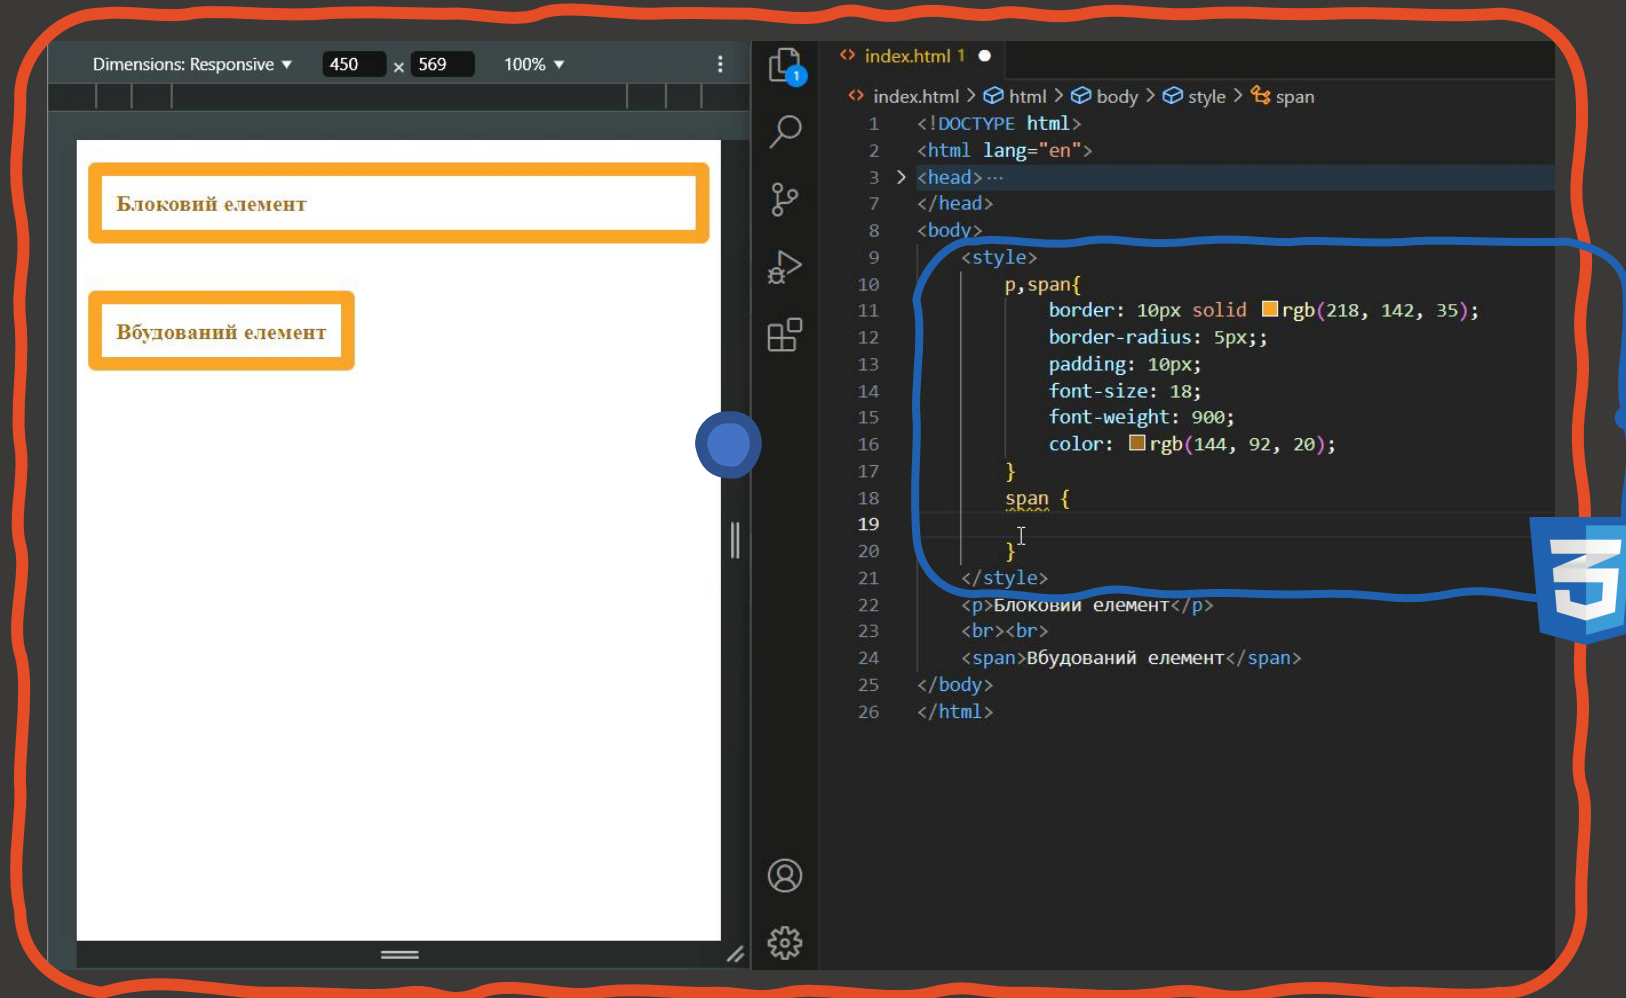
Dimensions: Responsive ▼ 450 × 569 100% ▼

Блоковий елемент

Вбудований елемент

1

index.html 1

index.html > html > body > style > span

| | |
|---|---|
| 1 | <!DOCTYPE html> |
| 2 | <html lang="en"> |
| 3 | <head>··· |
| 7 | </head> |
| 8 | <body> |
| 9 | <style> |
| 10 | p,span{ |
| 11 | border: 10px solid rgb(218, 142, 35); |
| 12 | border-radius: 5px;; |
| 13 | padding: 10px; |
| 14 | font-size: 18; |
| 15 | font-weight: 900; |
| 16 | color: rgb(144, 92, 20); |
| 17 | } |
| 18 | span { |
| 19 | |
| 20 | } |
| 21 | </style> |
| 22 | <p>Блоковий елемент</p> |
| 23 | <br><br> |
| 24 | <span>Вбудований елемент</span> |
| 25 | </body> |
| 26 | </html> |

3